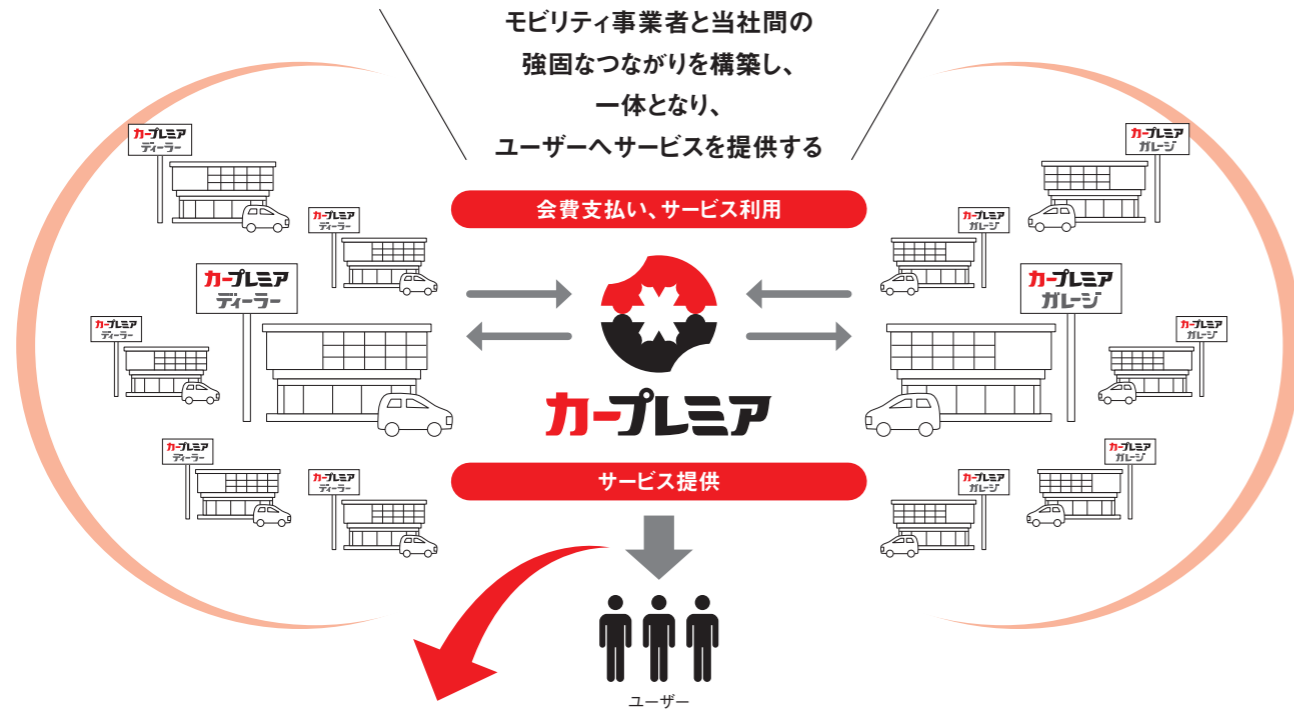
モビリティ事業者と当社間の
強固なつながりを構築し、
一体となり、
ユーザーへサービスを提供する

会費支払い、サービス利用

カープレミア ディーラー

カープレミア ディーラー

カープレミア ディーラー

カープレミア ディーラー

カープレミア ディーラー

カープレミア ディーラー

カープレミア ガレージ

カープレミア ガレージ

カープレミア ガレージ

カープレミア ガレージ

カープレミア ガレージ

カープレミア ガレージ

カープレミア

サービス提供

ユーザー